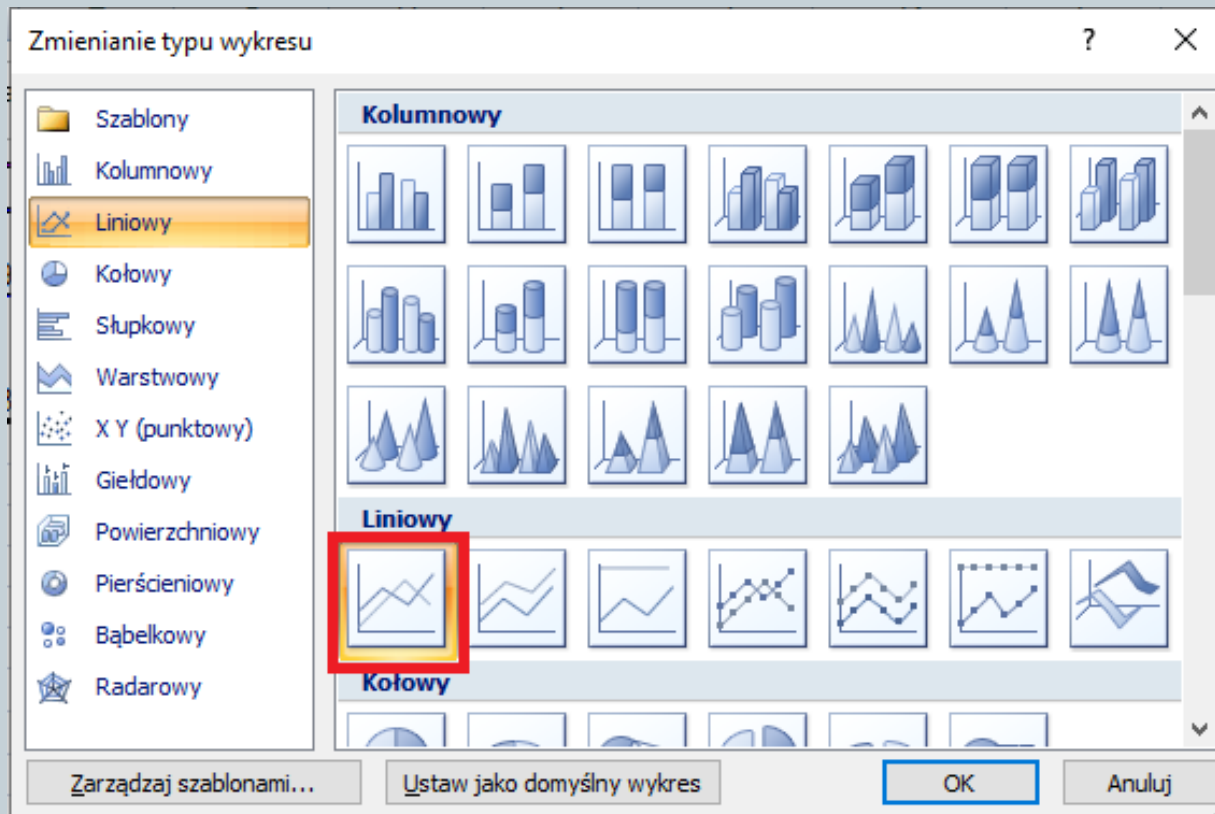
Zmienianie typu wykresu

?

Szablony
Kolumnowy
Liniowy
Kołowy
Słupkowy
Warstwowy
X Y (punktowy)
Giełdowy
Powierzchniowy
Pierścieniowy
Bąbelkowy
Radarowy

Kolumnowy

Liniowy

Kołowy

Zarządzaj szablonami...

Ustaw jako domyślny wykres

OK

Anuluj